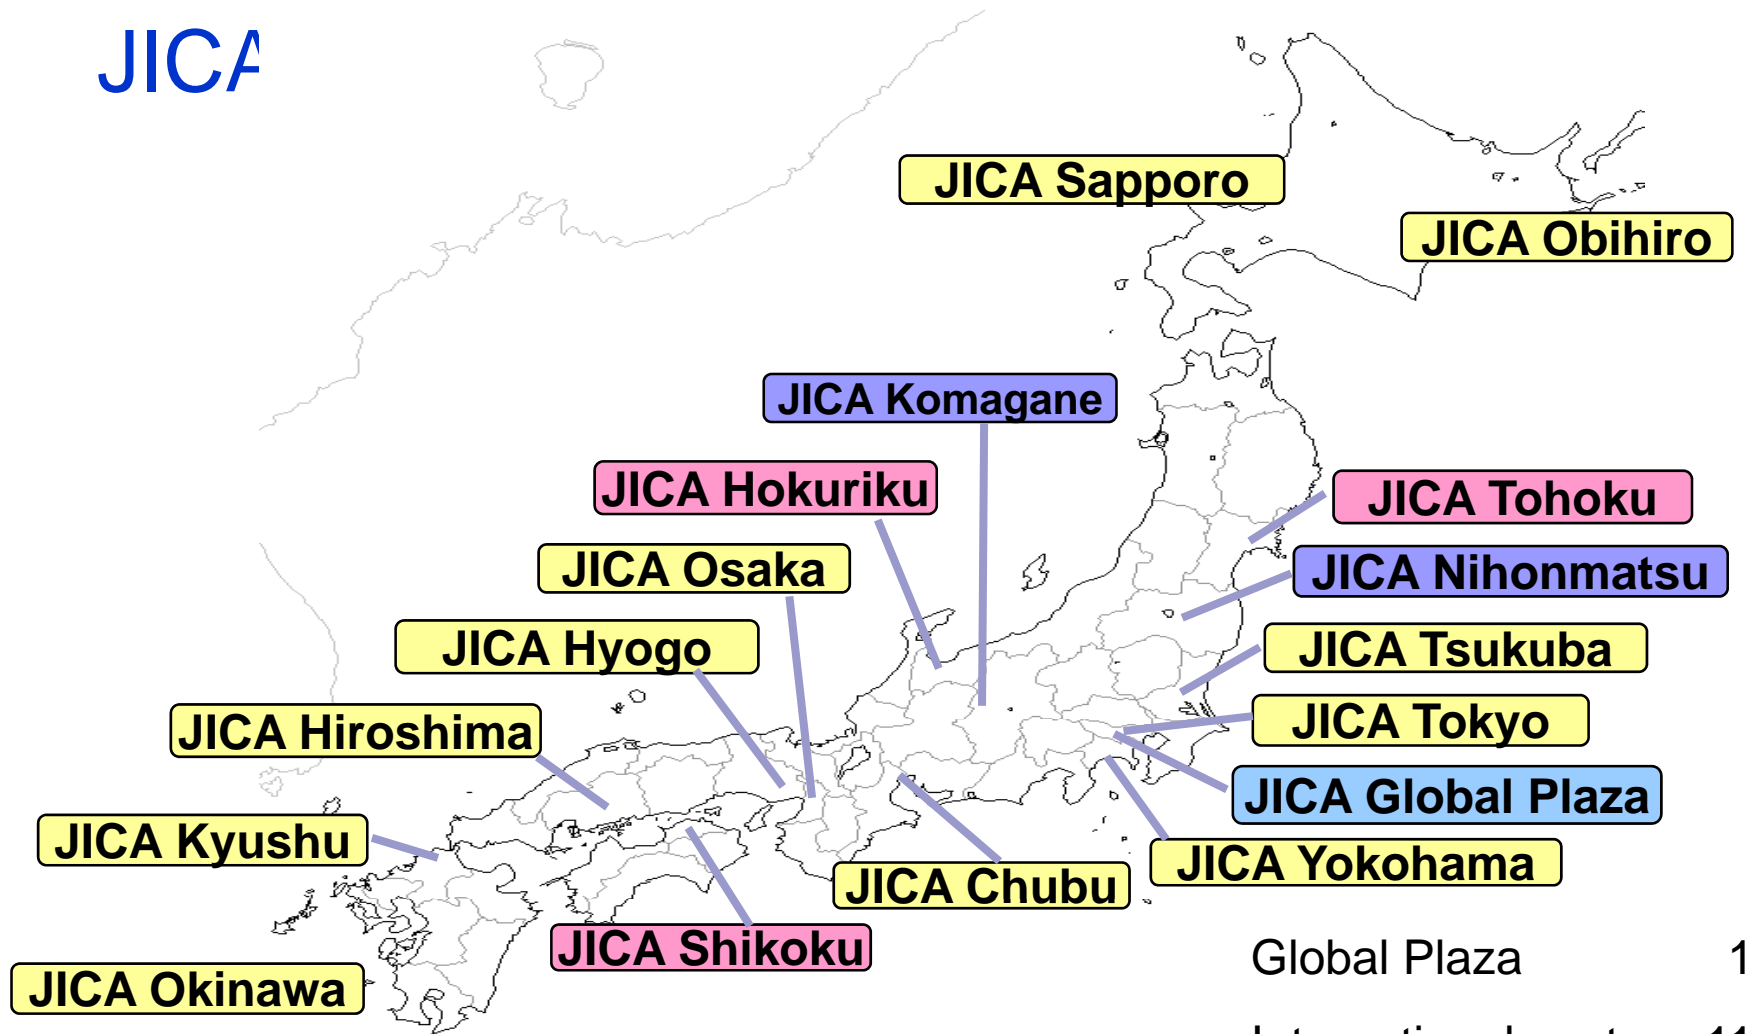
JICA

JICA Sapporo

JICA Obihiro

JICA Komagane

JICA Hokuriku

JICA Tohoku

JICA Osaka

JICA Nihonmatsu

JICA Hyogo

JICA Tsukuba

JICA Hiroshima

JICA Tokyo

JICA Global Plaza

JICA Kyushu

JICA Yokohama

JICA Chubu

JICA Shikoku

JICA Okinawa

Global Plaza 1

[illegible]